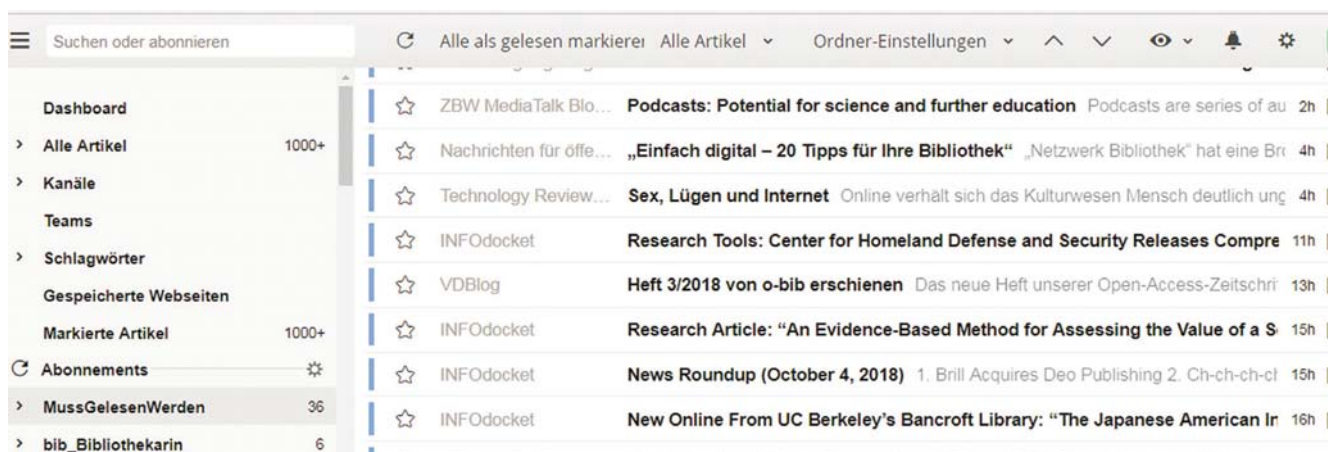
Suchen oder abonnieren

Alle als gelesen markierei Alle Artikel Ordner-Einstellungen

Dashboard

Alle Artikel 1000+

Kanäle

Teams

Schlagwörter

Gespeicherte Webseiten

Markierte Artikel 1000+

Abonnements

MussGelesenWerden 36

bib_Bibliothekarin 6

ZBW MediaTalk Blo... **Podcasts: Potential for science and further education** Podcasts are series of au 2h

Nachrichten für öffe... **„Einfach digital – 20 Tipps für Ihre Bibliothek“** „Netzwerk Bibliothek“ hat eine Bri 4h

Technology Review... **Sex, Lügen und Internet** Online verhält sich das Kulturwesen Mensch deutlich ung 4h

INFOdocket **Research Tools: Center for Homeland Defense and Security Releases Compre** 11h

VDBlog **Heft 3/2018 von o-bib erschienen** Das neue Heft unserer Open-Access-Zeitschri 13h

INFOdocket **Research Article: “An Evidence-Based Method for Assessing the Value of a S** 15h

INFOdocket **News Roundup (October 4, 2018)** 1. Brill Acquires Deo Publishing 2. Ch-ch-ch-cl 15h

INFOdocket **New Online From UC Berkeley’s Bancroft Library: “The Japanese American In** 16h